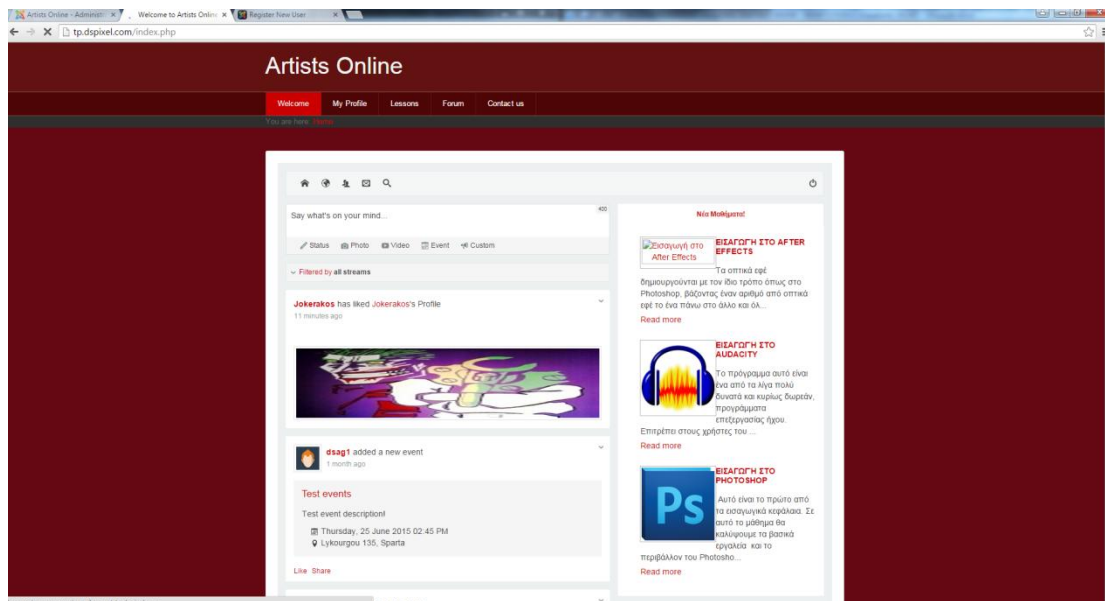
Artists Online - Administr ×
Welcome to Artists Online ×
Register New User ×

tp.dspixel.com/index.php

Artists Online

Welcome
My Profile
Lessons
Forum
Contact us

You are here: Home

Say what's on your mind...
400

Status
Photo
Video
Event
Custom

Filtered by all streams

Jokerakos has liked Jokerakos's Profile
11 minutes ago

dsag1 added a new event
1 month ago

Test events

Test event description!

Thursday, 25 June 2015 02:45 PM

Lykourgou 135, Sparta

Like Share

Νέα Μαθήματα!

Εισαγωγή στο After Effects

ΕΙΣΑΓΩΓΗ ΣΤΟ AFTER EFFECTS

Τα οπτικά εφέ δημιουργούνται με τον ίδιο τρόπο όπως στο Photoshop, βάζοντας έναν αριθμό από οπτικά εφέ το ένα πάνω στο άλλο και όλ...

Read more

ΕΙΣΑΓΩΓΗ ΣΤΟ AUDACITY

Το πρόγραμμα αυτό είναι ένα από τα λίγα πολύ δυνατά και κυρίως δωρεάν, προγράμματα επεξεργασίας ήχου. Επιτρέπει στους χρήστες του ...

Read more

Ps

ΕΙΣΑΓΩΓΗ ΣΤΟ PHOTOSHOP

Αυτό είναι το πρώτο από τα εισαγωγικά κεφάλαια. Σε αυτό το μάθημα θα καλύψουμε τα βασικά εργαλεία και το περιβάλλον του Photosho...

Read more